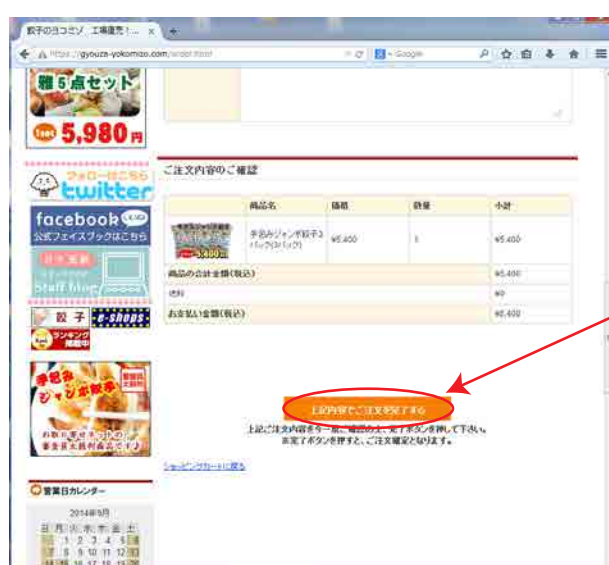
餃子のヨコミゾ 工場直売!...

https://gyouza-yokomizo.com/order.html

Google

雅 5点セット

1set 5,980円

フォローはこちら twitter

facebook 公式フェイスブックはこちら

Staff blog

餃子 e-shops ランキング 参加中

手包みジャンボ餃子

営業日カレンダー

2014年5月

日 月 火 水 木 金 土

1 2 3 4 5

8 9 10 11 12

ご注文内容のご確認

| | 商品名 | 価格 | 数量 | 小計 |
|---|---|---|---|---|
| | 手包みジャンボ餃子3パック(3パック) | ¥5,400 | 1 | ¥5,400 |
| 商品の合計金額(税込) | | | | ¥5,400 |
| 送料 | | | | ¥0 |
| お支払い金額(税込) | | | | ¥5,400 |

上記内容でご注文を完了する

上記ご注文内容を今一度、確認の上、完了ボタンを押して下さい。
※完了ボタンを押すと、ご注文確定となります。

ショッピングカートに戻る